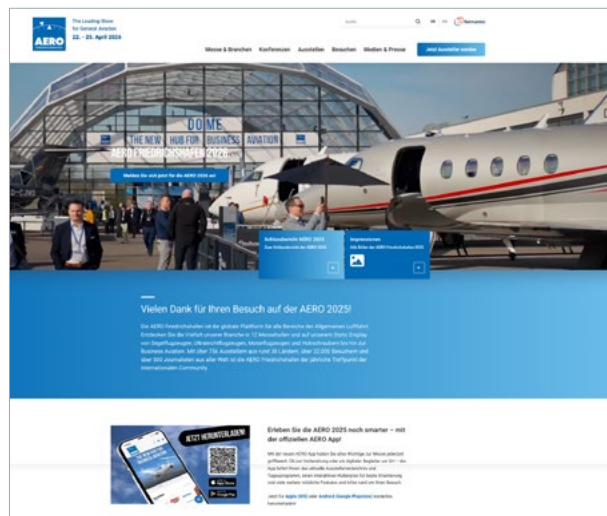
AERO

The Leading Show for General Aviation
22. - 25. April 2026

Suche

Messe & Branchen Konferenzen Aussteller Besucher Medien & Presse Jetzt Aussteller werden

DOME
THE NEW HUB FOR BUSINESS AVIATION
AERO FRIEDRICHSHAFEN 2026

Melden Sie sich jetzt für die AERO 2026 an!

Schlussbericht AERO 2025

Impressionen

Vielen Dank für Ihren Besuch auf der AERO 2025!

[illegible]

Erleben Sie die AERO 2025 noch smarter – mit der offiziellen AERO App!

JETZT HERUNTERLADEN!

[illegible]